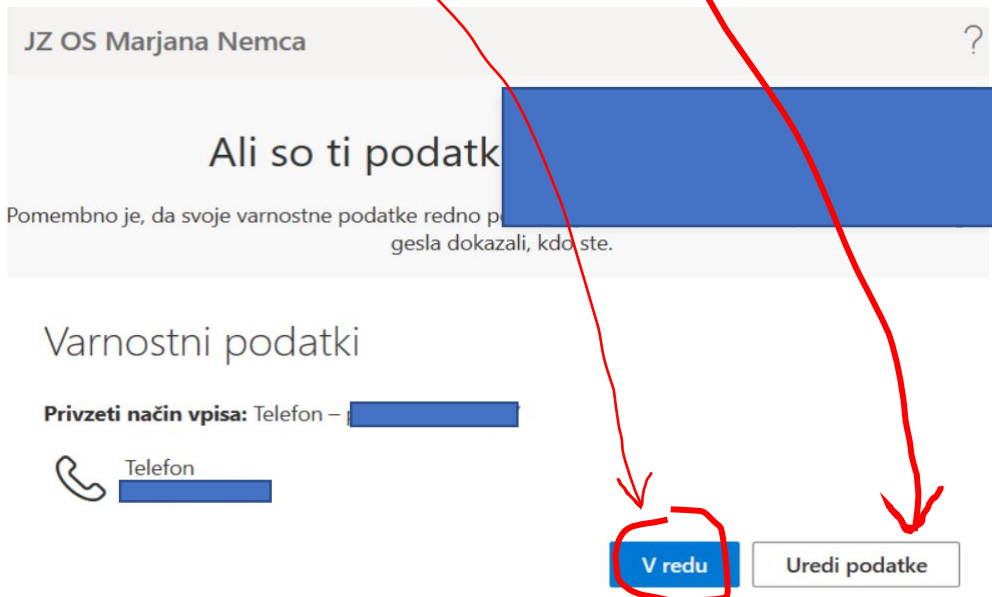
JZ OS Marjana Nemca

?

Ali so ti podatk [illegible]

Pomembno je, da svoje varnostne podatke redno p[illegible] gesla dokazali, kdo ste.

Varnostni podatki

Privzeti način vpisa: Telefon – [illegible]

Telefon
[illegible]

V redu

Uredi podatke